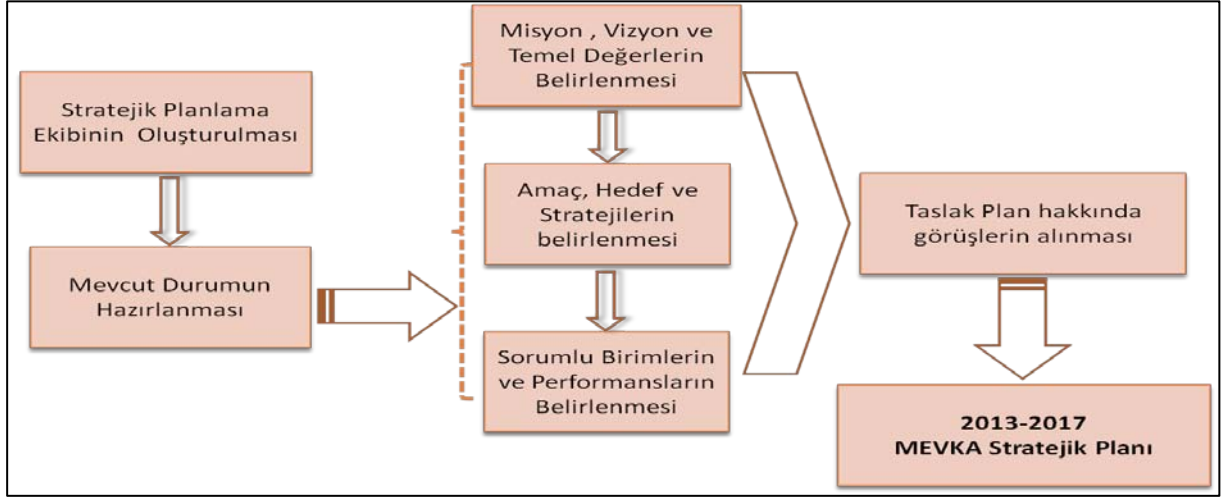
Stratejik Planlama Ekibinin Oluşturulması

Mevcut Durumun Hazırlanması

Misyon , Vizyon ve Temel Değerlerin Belirlenmesi

Amaç, Hedef ve Stratejilerin belirlenmesi

Sorumlu Birimlerin ve Performansların Belirlenmesi

Taslak Plan hakkında görüşlerin alınması

2013-2017
MEVKA Stratejik Planı